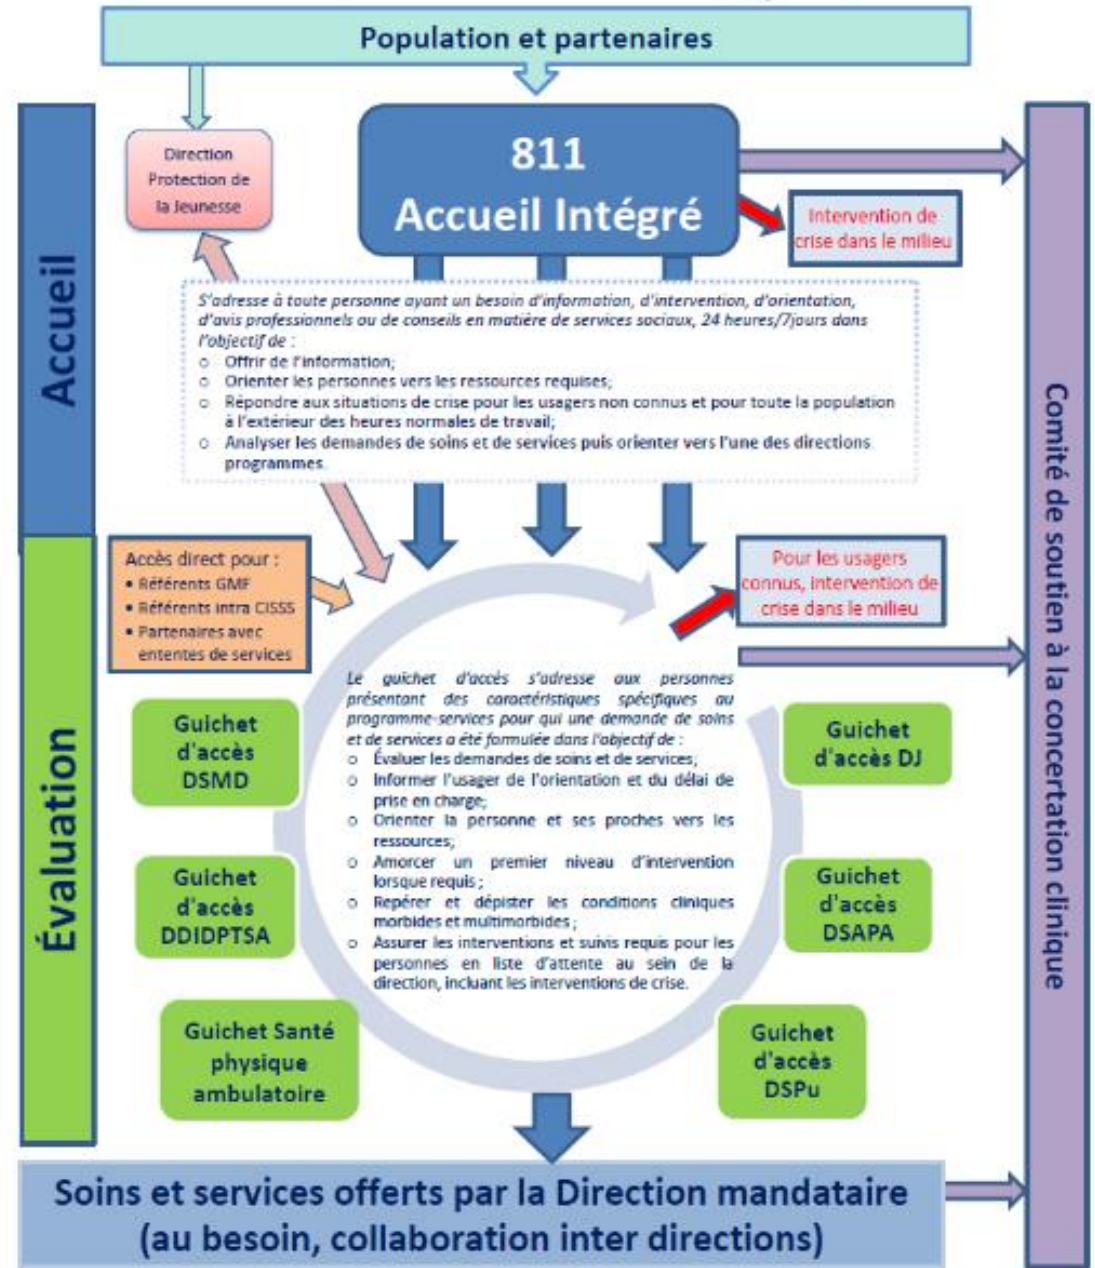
Population et partenaires

Accueil

Direction Protection de la Jeunesse

811
Accueil Intégré

Intervention de crise dans le milieu

S'adresse à toute personne ayant un besoin d'information, d'intervention, d'orientation, d'avis professionnels ou de conseils en matière de services sociaux, 24 heures/7jours dans l'objectif de :
○ Offrir de l'information;
○ Orienter les personnes vers les ressources requises;
○ Répondre aux situations de crise pour les usagers non connus et pour toute la population à l'extérieur des heures normales de travail;
○ Analyser les demandes de soins et de services puis orienter vers l'une des directions programmes.

Comité de soutien à la concertation clinique

Évaluation

Accès direct pour :
• Référents GMF
• Référents intra CISSS
• Partenaires avec ententes de services

Pour les usagers connus, intervention de crise dans le milieu

Le guichet d'accès s'adresse aux personnes présentant des caractéristiques spécifiques au programme-services pour qui une demande de soins et de services a été formulée dans l'objectif de :
○ Évaluer les demandes de soins et de services;
○ Informer l'usager de l'orientation et du délai de prise en charge;
○ Orienter la personne et ses proches vers les ressources;
○ Amorcer un premier niveau d'intervention lorsque requis ;
○ Repérer et dépister les conditions cliniques morbides et multimorbides ;
○ Assurer les interventions et suivis requis pour les personnes en liste d'attente au sein de la direction, incluant les interventions de crise.

Guichet d'accès DSMD

Guichet d'accès DJ

Guichet d'accès DDIDPTSA

Guichet d'accès DSAPA

Guichet Santé physique ambulatoire

Guichet d'accès DSPu

Soins et services offerts par la Direction mandataire (au besoin, collaboration inter directions)